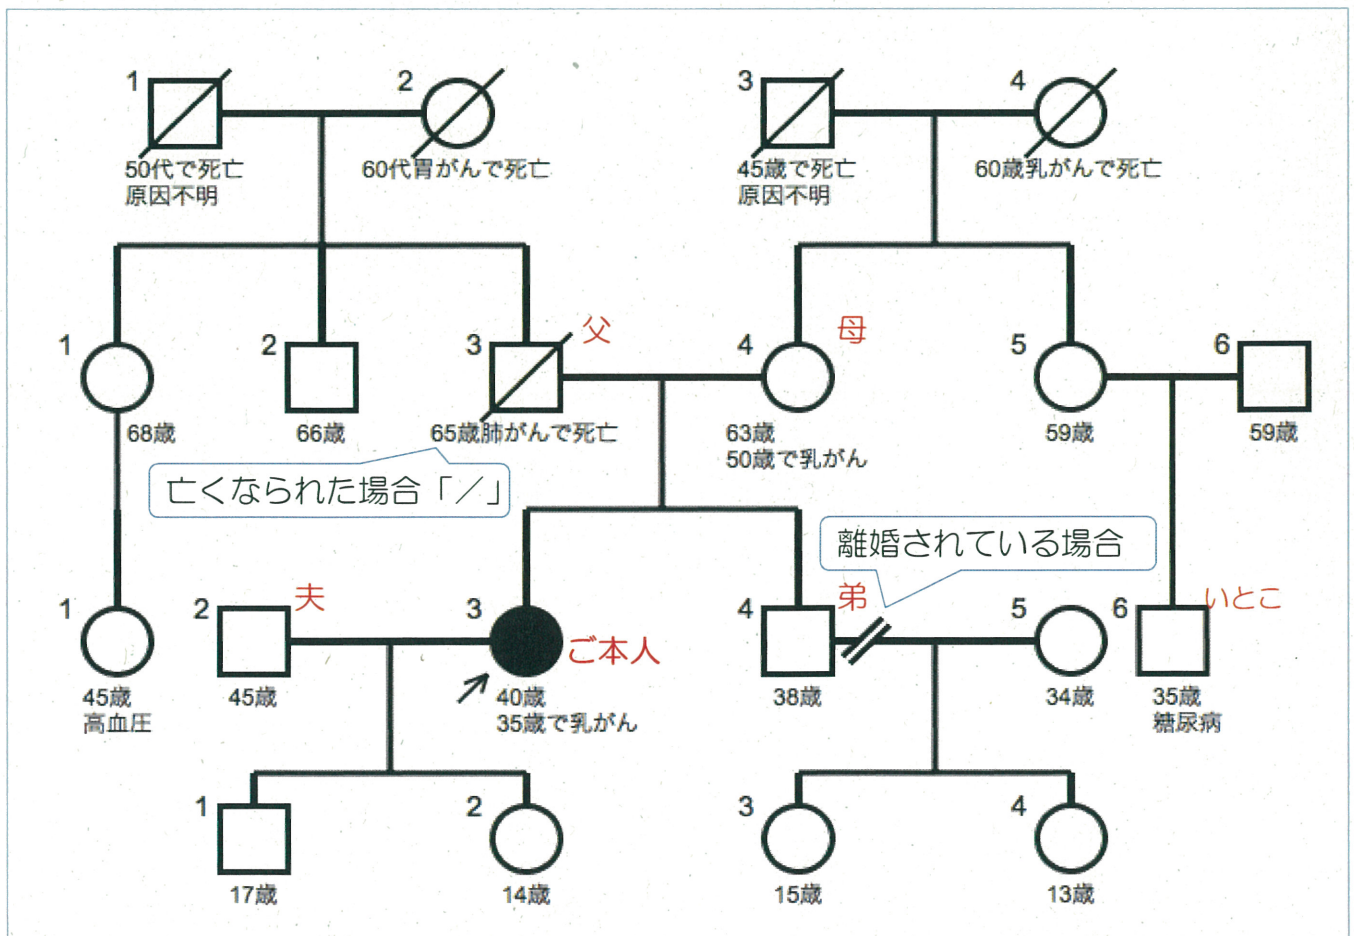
1
50代で死亡
原因不明

2
60代胃がんで死亡

3
45歳で死亡
原因不明

4
60歳乳がんで死亡

1
68歳

2
66歳

3 父
65歳肺がんで死亡

4 母
63歳
50歳で乳がん

5
59歳

6
59歳

亡くなられた場合「／」

離婚されている場合

1
45歳
高血圧

2 夫
45歳

3 ご本人
40歳
35歳で乳がん

4 弟
38歳

5
34歳

6 いとこ
35歳
糖尿病

1
17歳

2
14歳

3
15歳

4
13歳